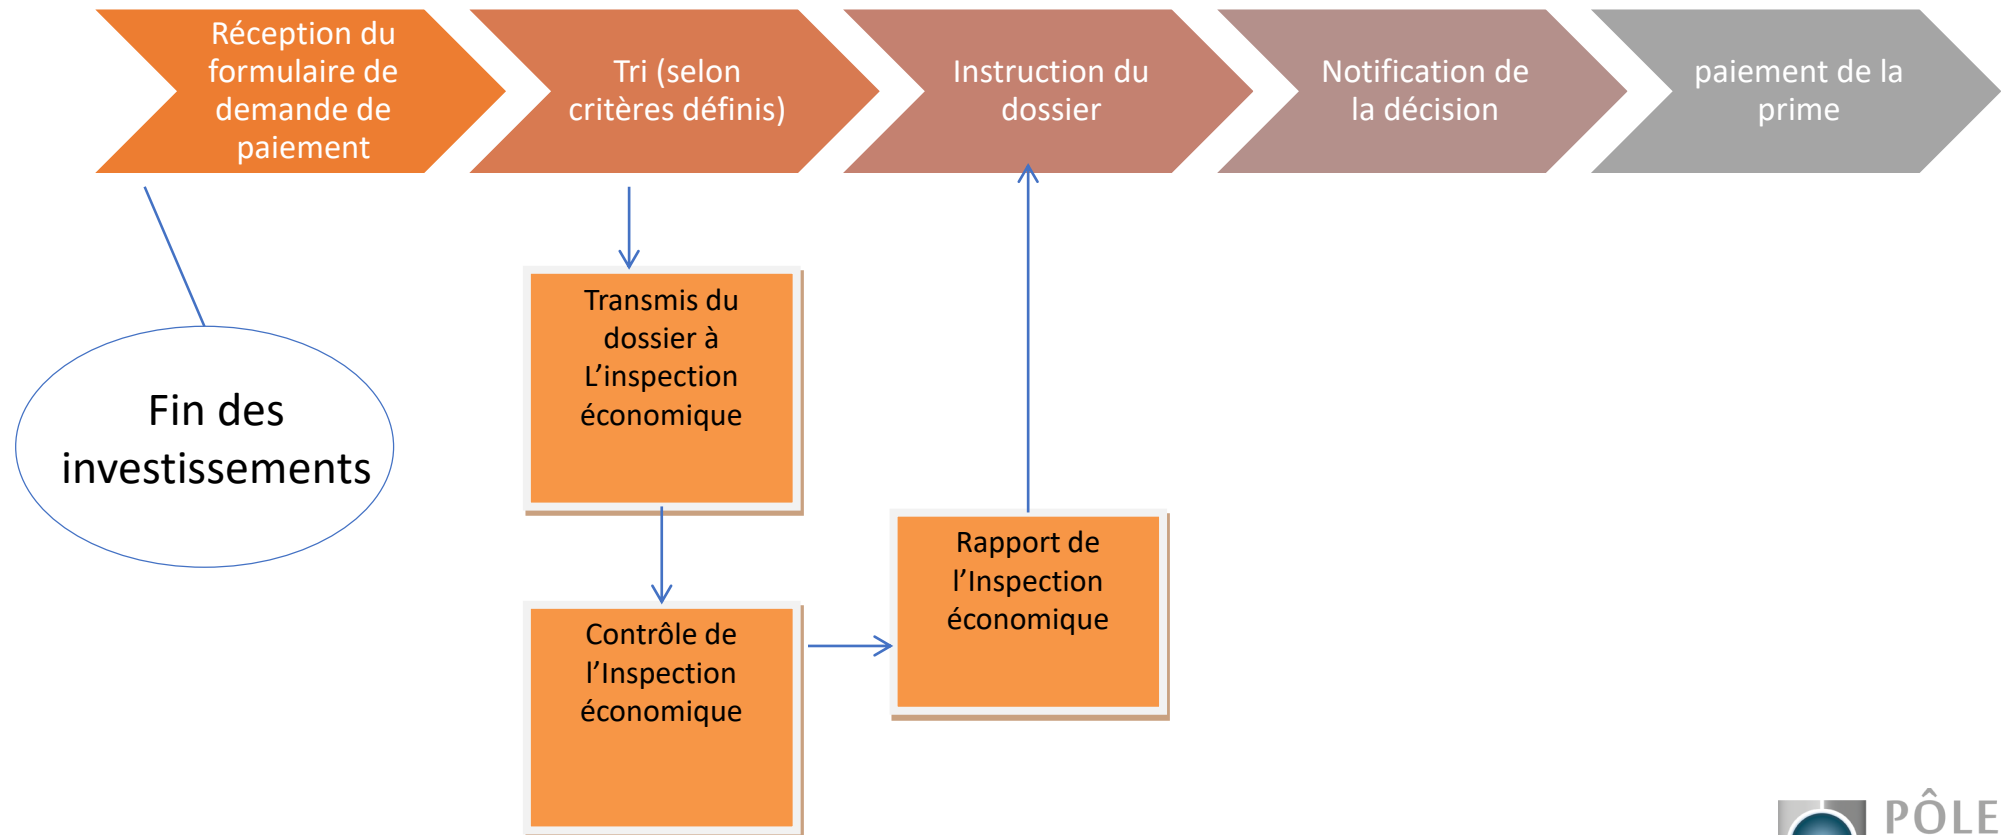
Réception du formulaire de demande de paiement

Tri (selon critères définis)

Instruction du dossier

Notification de la décision

paiement de la prime

Fin des investissements

Transmis du dossier à L’inspection économique

Contrôle de l’Inspection économique

Rapport de l’Inspection économique

PÔLE